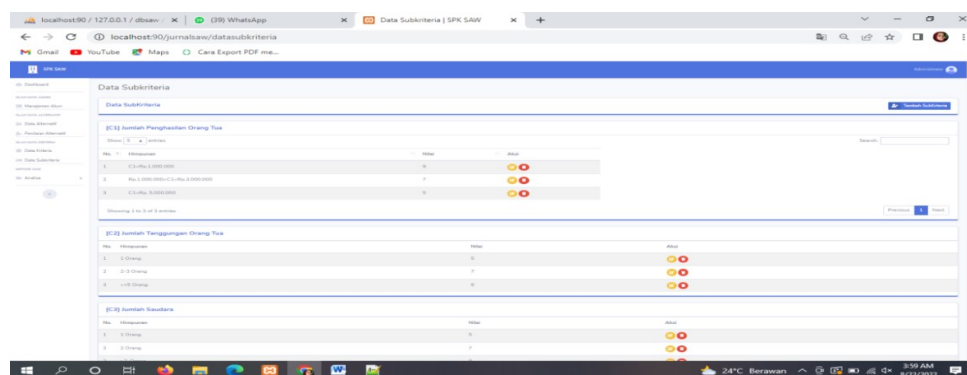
localhost:90 / 127.0.0.1 / dbsaw / | (39) WhatsApp | Data Subkriteria | SPK SAW

localhost:90/jurnalsaw/datasubkriteria

Gmail YouTube Maps Cara Export PDF me...

SPK SAW

Dashboard
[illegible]
Manajemen Akun
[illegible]
Data Alternatif
Penilaian Alternatif
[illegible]
Data Kriteria
Data Subkriteria
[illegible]
Analisa

Data Subkriteria

Data Subkriteria

Tambah Subkriteria

[C1] Jumlah Penghasilan Orang Tua

Show 5 entries

Search:

| No. | Himpunan | Nilai | Aksi |
|---|---|---|---|
| 1 | C1<Rp.1.000.000 | 9 | |
| 2 | Rp.1.000.000< C1<Rp.3.000.000 | 7 | |
| 3 | C1>Rp. 3.000.000 | 5 | |

Showing 1 to 3 of 3 entries

Previous 1 Next

[C2] Jumlah Tanggungan Orang Tua

| No. | Himpunan | Nilai | Aksi |
|---|---|---|---|
| 1 | 1 Orang | 5 | |
| 2 | 2-3 Orang | 7 | |
| 3 | >=5 Orang | 9 | |

[C3] Jumlah Saudara

| No. | Himpunan | Nilai | Aksi |
|---|---|---|---|
| 1 | 1 Orang | 5 | |
| 2 | 2 Orang | 7 | |

24°C Berawan 3:59 AM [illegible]